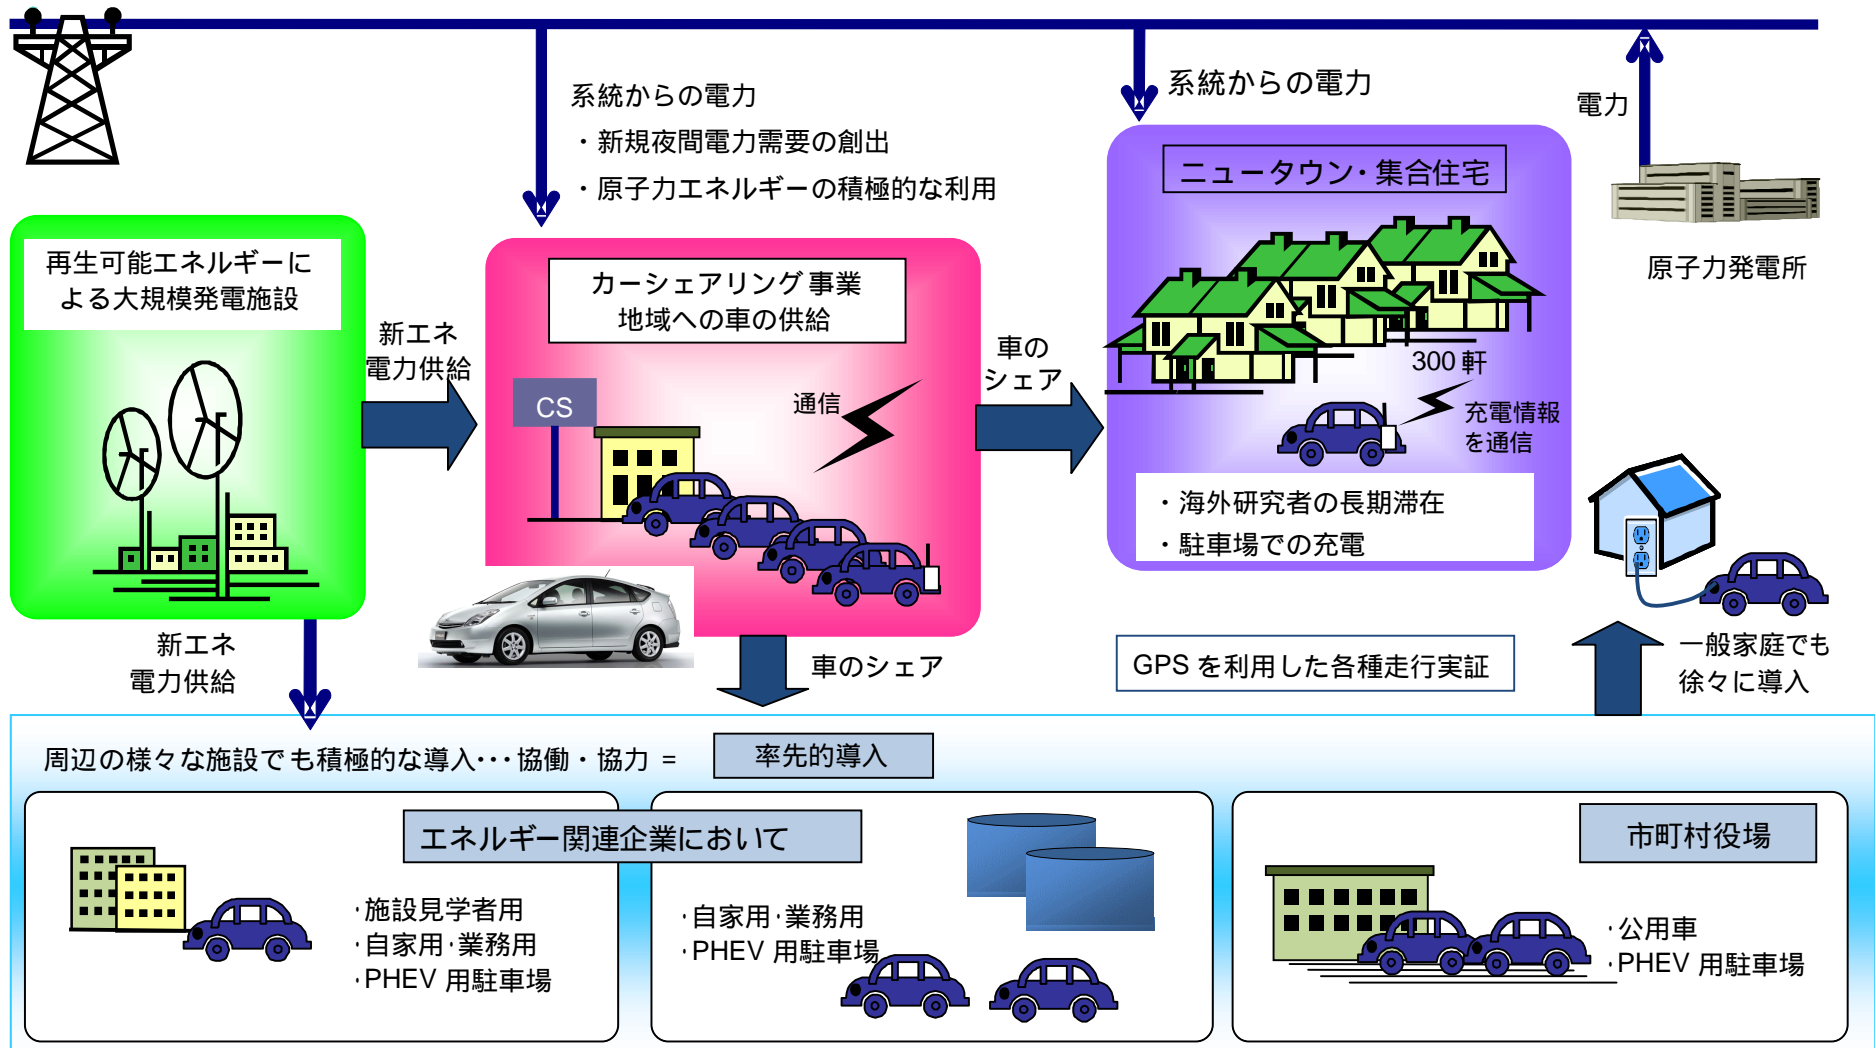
系統からの電力
・新規夜間電力需要の創出
・原子力エネルギーの積極的な利用

系統からの電力

電力

ニュータウン・集合住宅

原子力発電所

再生可能エネルギーによる大規模発電施設

新エネ電力供給

カーシェアリング事業
地域への車の供給

CS

通信

車のシェア

300 軒

充電情報を通信

・海外研究者の長期滞在
・駐車場での充電

新エネ電力供給

車のシェア

GPS を利用した各種走行実証

一般家庭でも徐々に導入

周辺の様々な施設でも積極的な導入･･･協働・協力 =

率先的導入

エネルギー関連企業において

・施設見学者用
・自家用･業務用
・PHEV 用駐車場

・自家用･業務用
・PHEV 用駐車場

市町村役場

・公用車
・PHEV 用駐車場